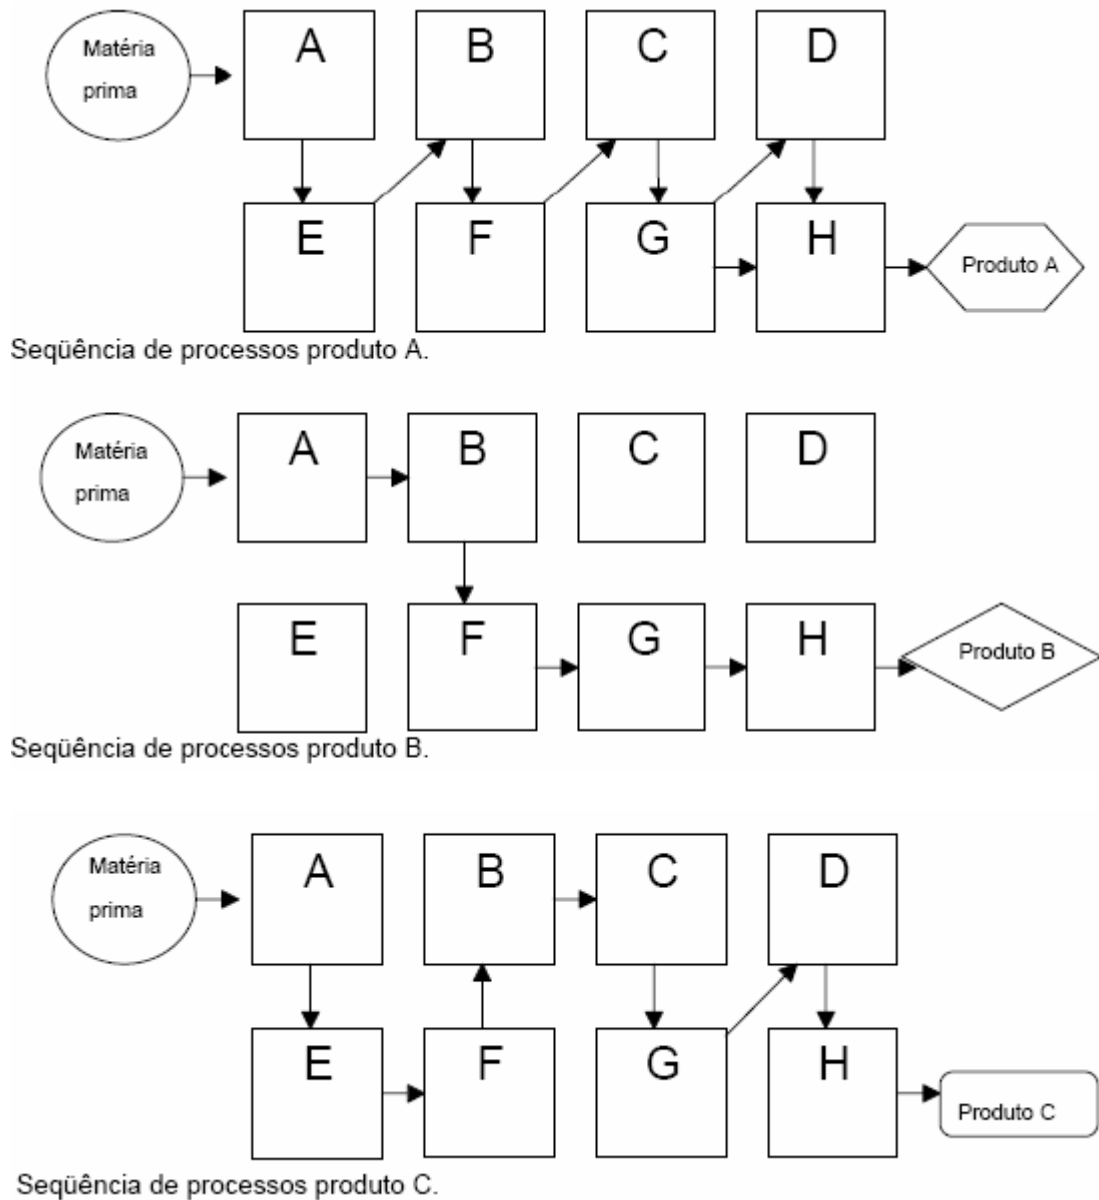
Matéria prima

A B C D

E F G H

Produto A

Seqüência de processos produto A.

Matéria prima

A B C D

E F G H

Produto B

Seqüência de processos produto B.

Matéria prima

A B C D

E F G H

Produto C

Seqüência de processos produto C.